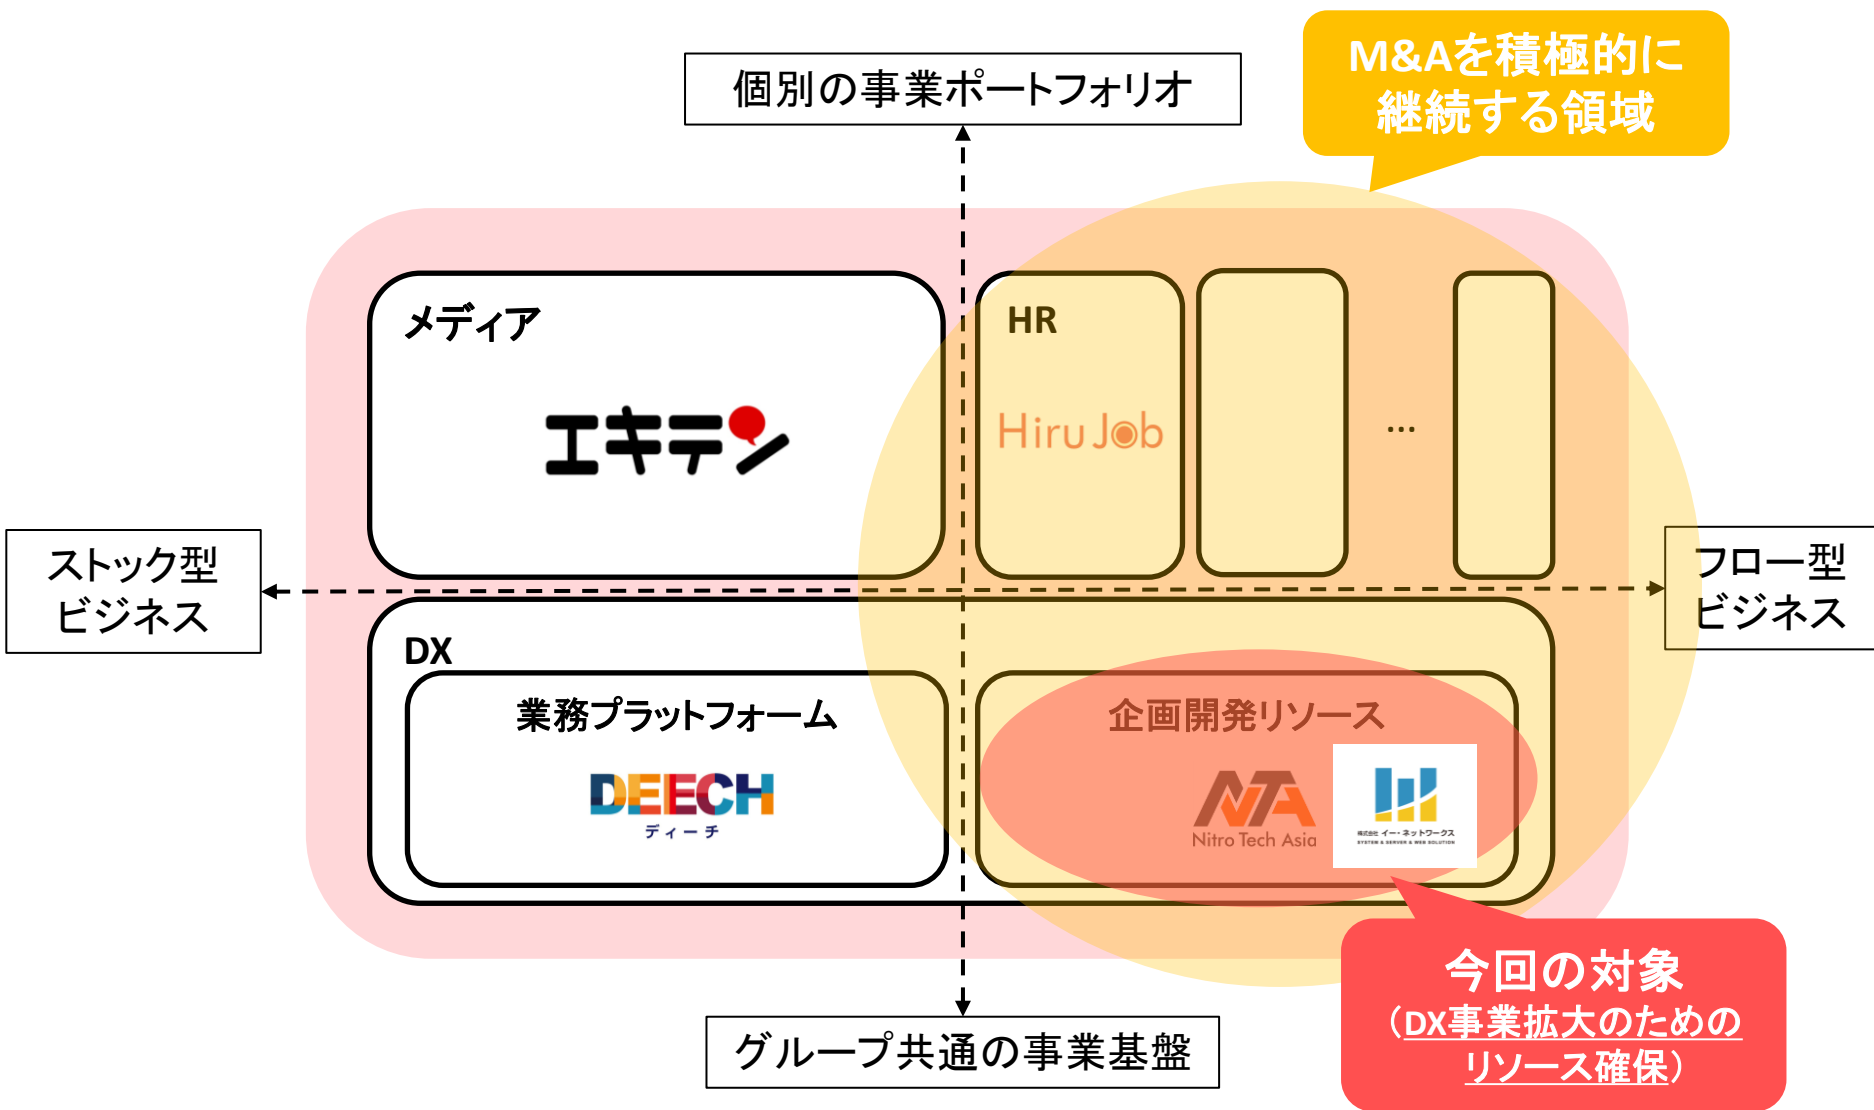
M&Aを積極的に
継続する領域

個別の事業ポートフォリオ

メディア

エキテン

HR

HiruJob

…

ストック型
ビジネス

フロー型
ビジネス

DX

業務プラットフォーム

DEECH
ディーチ

企画開発リソース

Nitro Tech Asia

株式会社 イー・ネットワークス
SYSTEM & SERVER & WEB SOLUTION

今回の対象
（DX事業拡大のための
リソース確保）

グループ共通の事業基盤